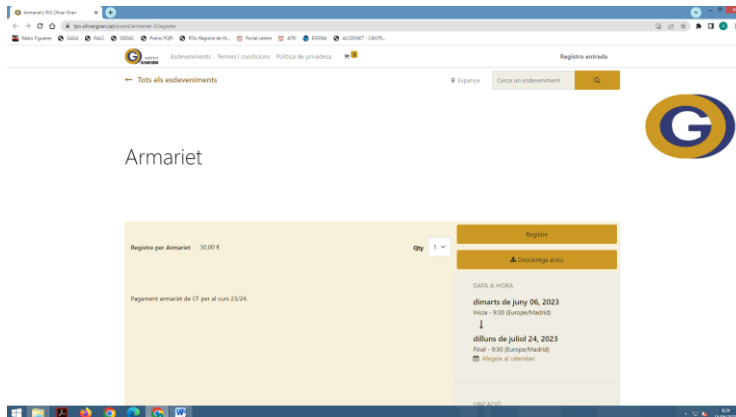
Armariet | INS Oliver Gran
tpv.olivergran.cat/event/armariet-3/register
Ràdio Figueres  SAGA  RALC  GEDAC  Premis PQPI  RTA: Registre de tit...  Portal centre  ATRI  ESFERA  ACCESNET - CENTR...

Esdeveniments  Termes i condicions  Política de privadesa  0
Registra entrada

← Tots els esdeveniments
Espanya  Cerca un esdeveniment

Armariet

Registre per Armariet  30.00 €
Qty  1
Registre
Descarrega ara

Pagament armariet de CF per al curs 23/24.

DATA & HORA
dimarts de juny 06, 2023
Inicia - 9:30 (Europe/Madrid)
↓
dilluns de juliol 24, 2023
Final - 9:30 (Europe/Madrid)
Afegeix al calendari

UBICACIÓ